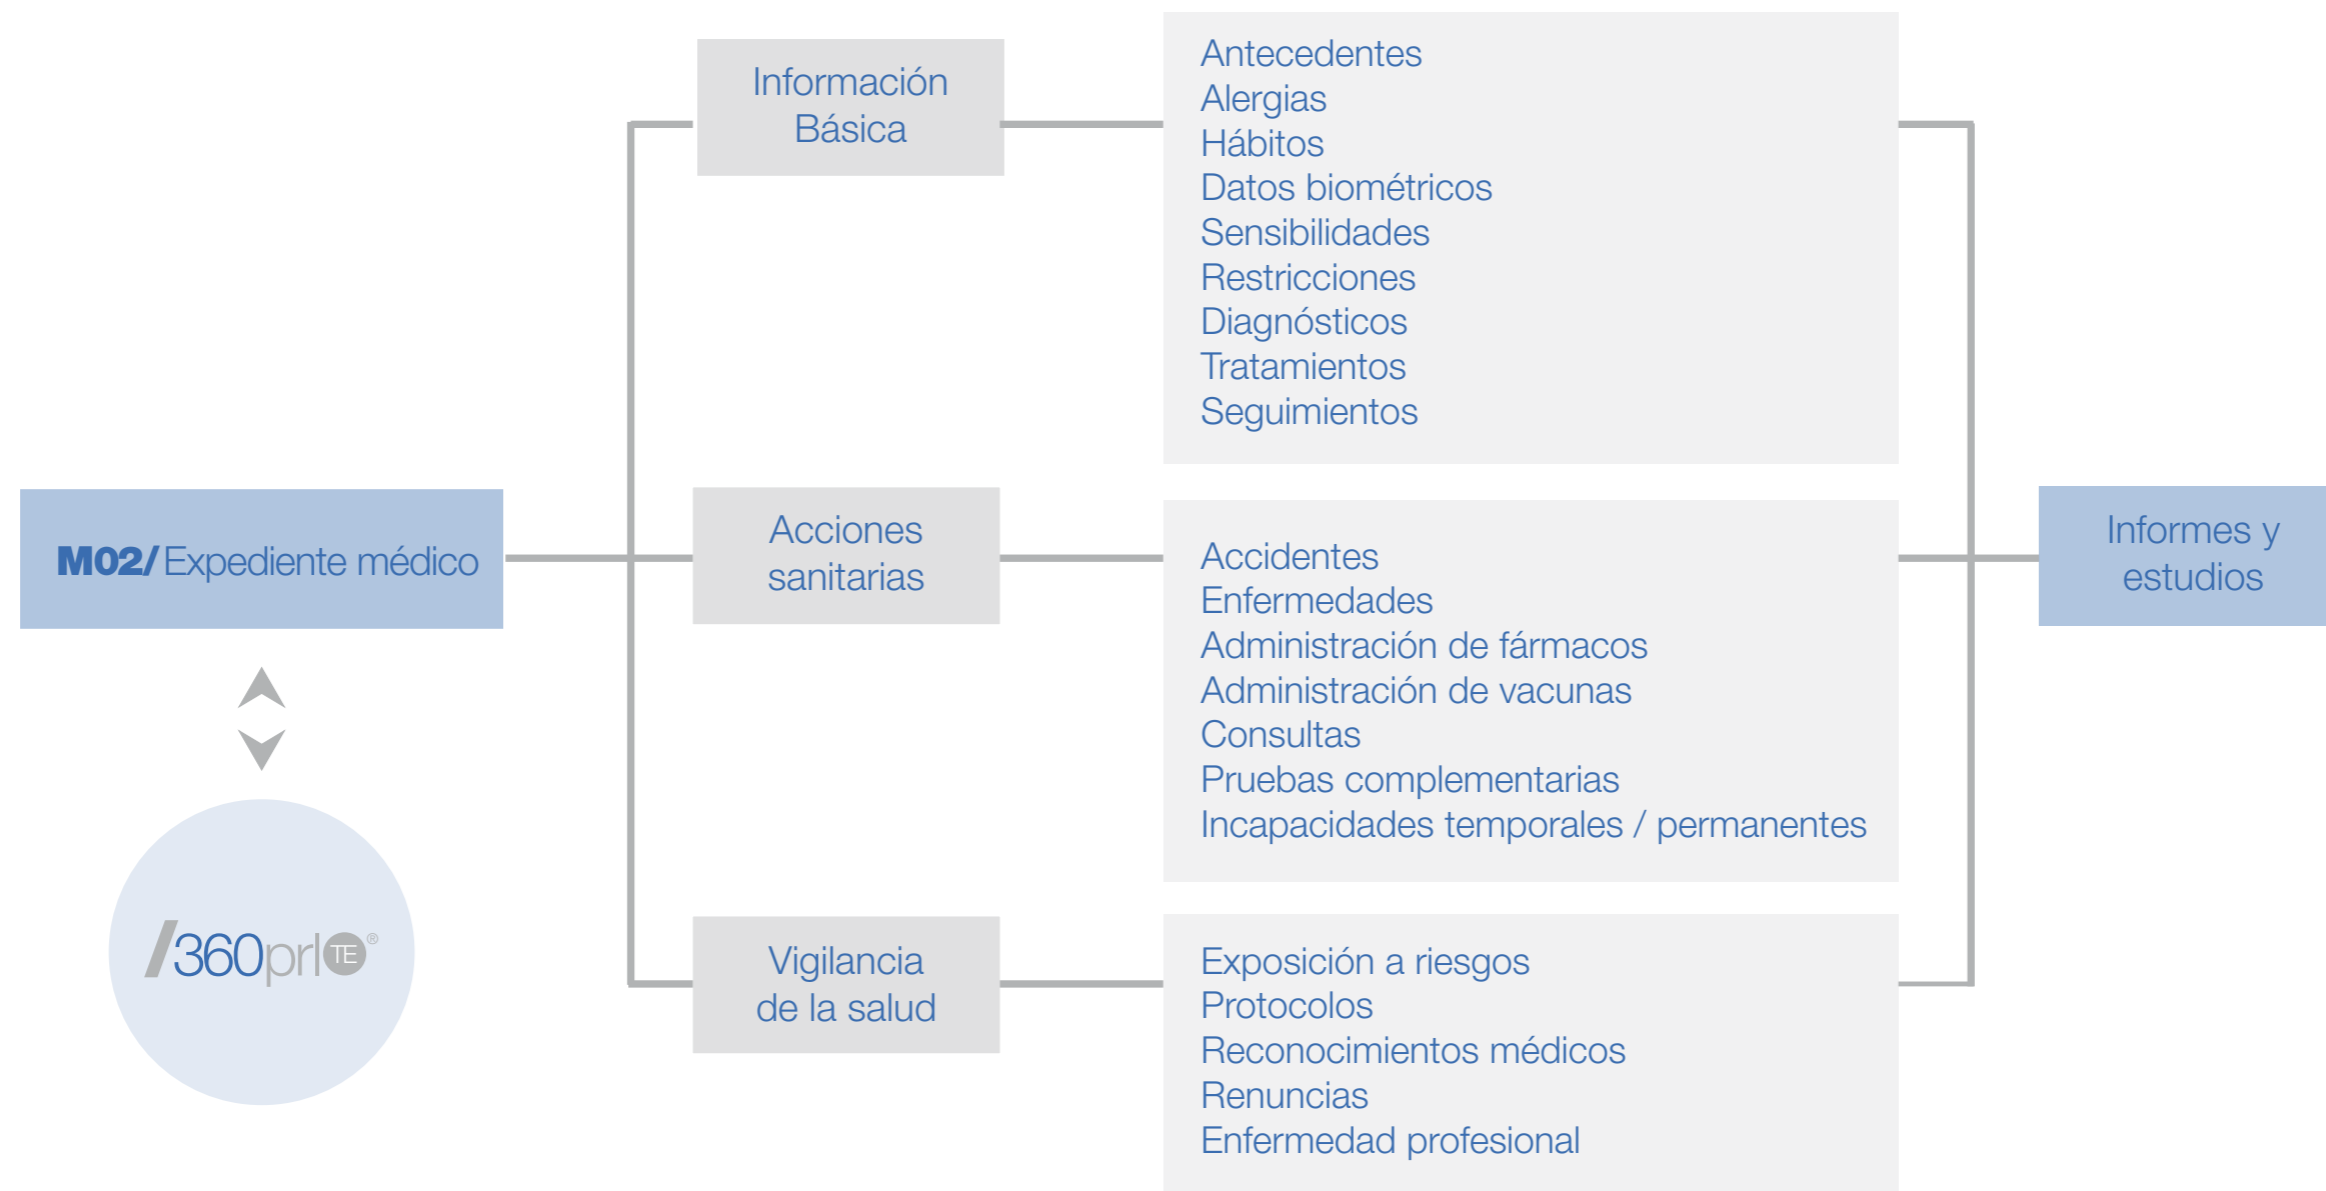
M02/ Expediente médico

/360prl TE ®

Información Básica

Antecedentes
Alergias
Hábitos
Datos biométricos
Sensibilidades
Restricciones
Diagnósticos
Tratamientos
Seguimientos

Acciones sanitarias

Accidentes
Enfermedades
Administración de fármacos
Administración de vacunas
Consultas
Pruebas complementarias
Incapacidades temporales / permanentes

Vigilancia de la salud

Exposición a riesgos
Protocolos
Reconocimientos médicos
Renuncias
Enfermedad profesional

Informes y estudios